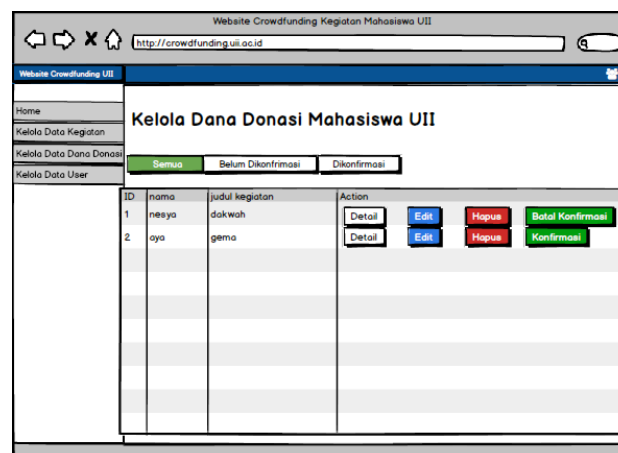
Website Crowdfunding Kegiatan Mahasiswa UII

http://crowdfunding.uii.ac.id

Website Crowdfunding UII

Home
Kelola Data Kegiatan
Kelola Data Dana Donasi
Kelola Data User

Kelola Dana Donasi Mahasiswa UII

Semua | Belum Dikonfrimasi | Dikonfirmasi

| ID | nama | judul kegiatan | Action |
|---|---|---|---|
| 1 | nesya | dakwah | Detail Edit Hapus Batal Konfirmasi |
| 2 | aya | gema | Detail Edit Hapus Konfirmasi |